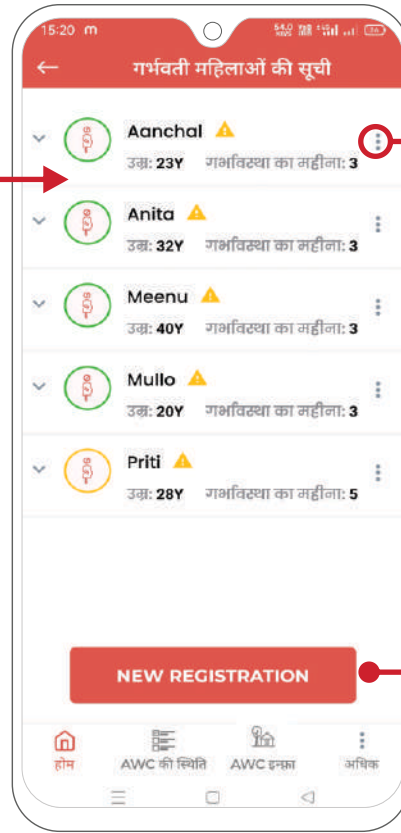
15:20 m

गर्भवती महिलाओं की सूची

Aanchal
उम्र: 23Y गर्भावस्था का महीना: 3

Anita
उम्र: 32Y गर्भावस्था का महीना: 3

Meenu
उम्र: 40Y गर्भावस्था का महीना: 3

Mullo
उम्र: 20Y गर्भावस्था का महीना: 3

Priti
उम्र: 28Y गर्भावस्था का महीना: 5

NEW REGISTRATION

होम
AWC की स्थिति
AWC इन्फ्रा
अधिक